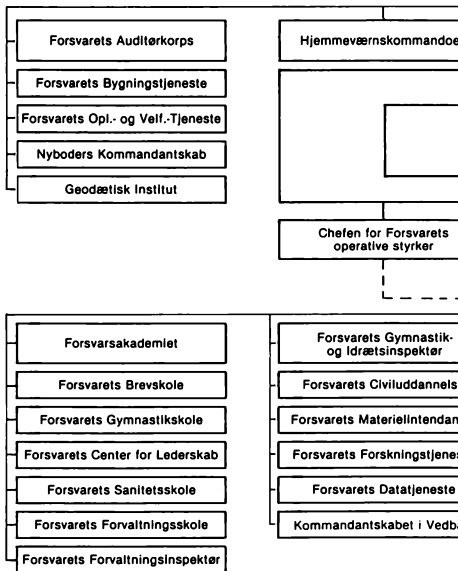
Forsvarets Auditørkorps

Forsvarets Bygningstjeneste

Forsvarets Opl.- og Velf.-Tjeneste

Nyboders Kommandantskab

Geodætisk Institut

Hjemmeværnskommandoe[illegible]

Chefen for Forsvarets operative styrker

Forsvarsakademiet

Forsvarets Brevskole

Forsvarets Gymnastikskole

Forsvarets Center for Lederskab

Forsvarets Sanitetsskole

Forsvarets Forvaltningsskole

Forsvarets Forvaltningsinspektør

Forsvarets Gymnastik- og Idrætsinspektør

Forsvarets Civiluddannels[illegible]

Forsvarets Materielintendan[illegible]

Forsvarets Forskningstjenes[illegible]

Forsvarets Datatjeneste

Kommandantskabet i Vedba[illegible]